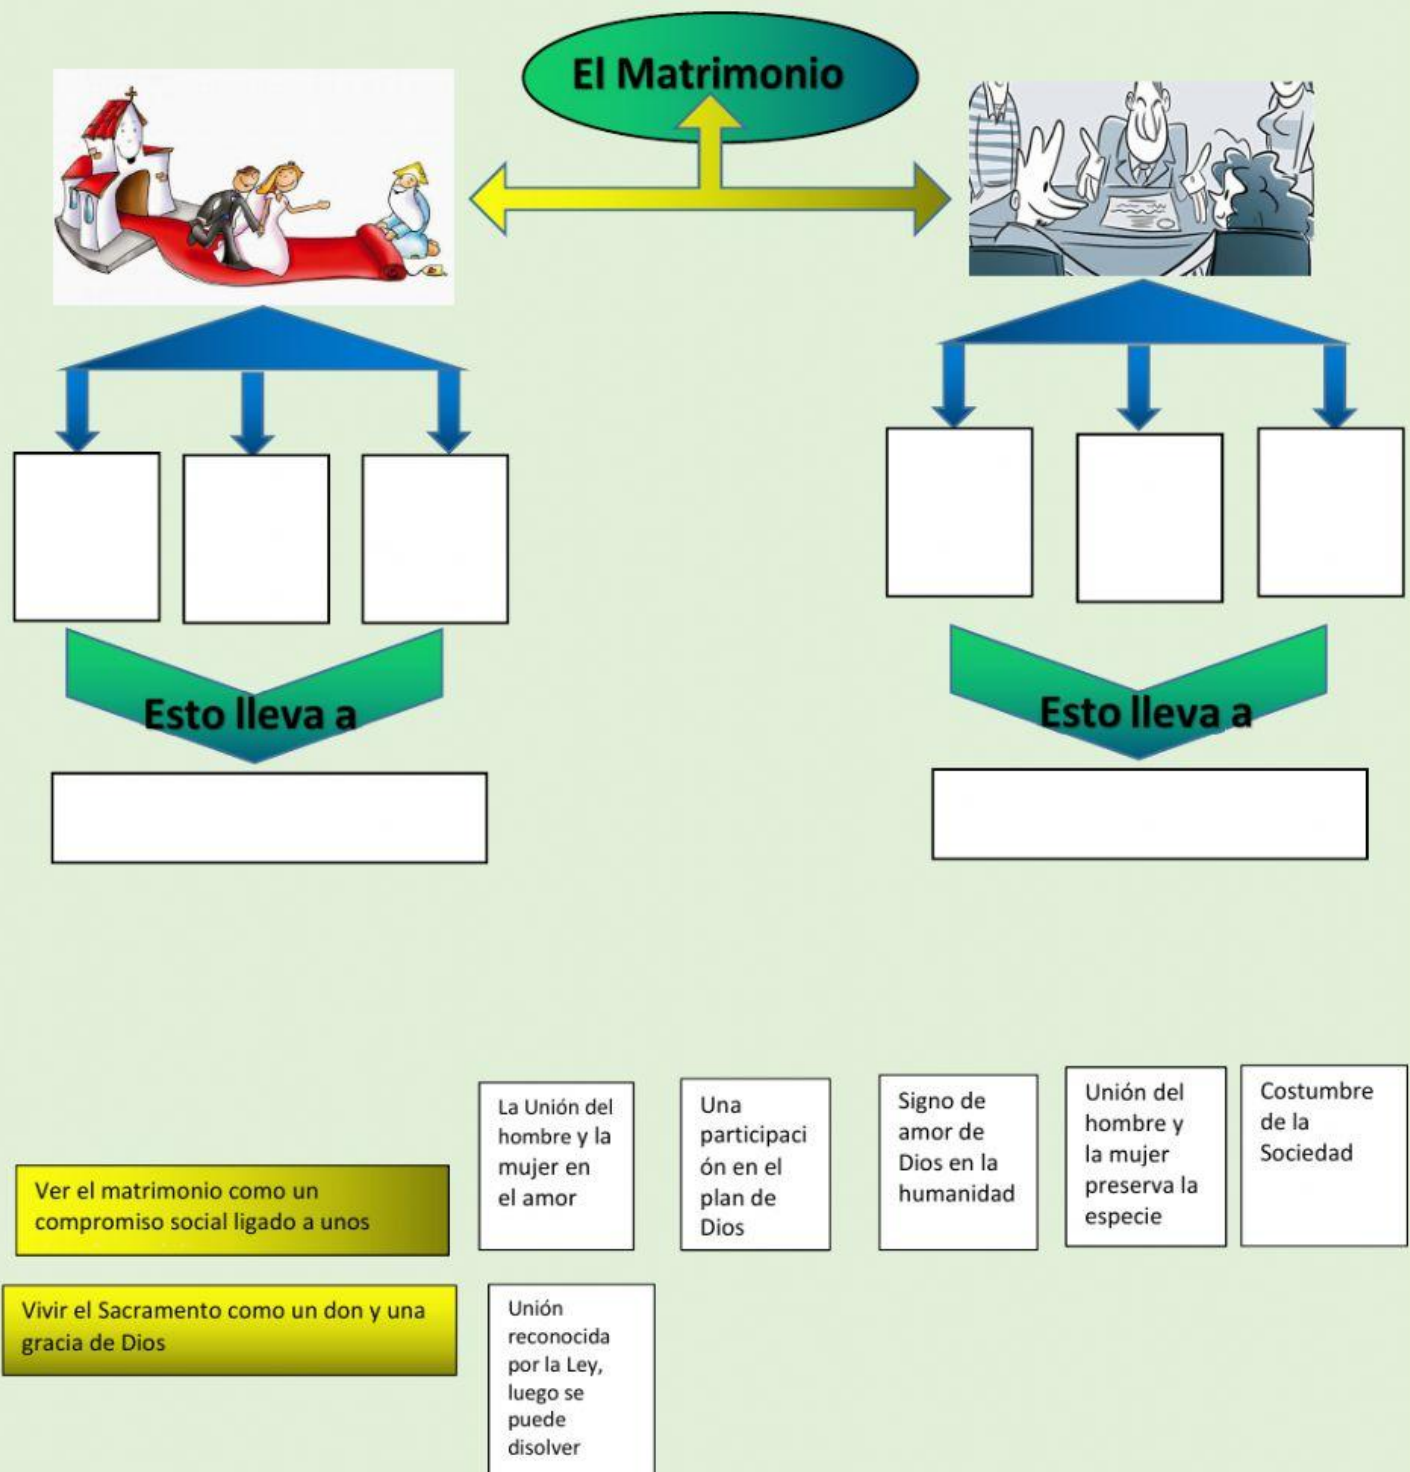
El Matrimonio

Esto lleva a

Esto lleva a

La Unión del hombre y la mujer en el amor

Una participación en el plan de Dios

Signo de amor de Dios en la humanidad

Unión del hombre y la mujer preserva la especie

Costumbre de la Sociedad

Ver el matrimonio como un compromiso social ligado a unos

Vivir el Sacramento como un don y una gracia de Dios

Unión reconocida por la Ley, luego se puede disolver